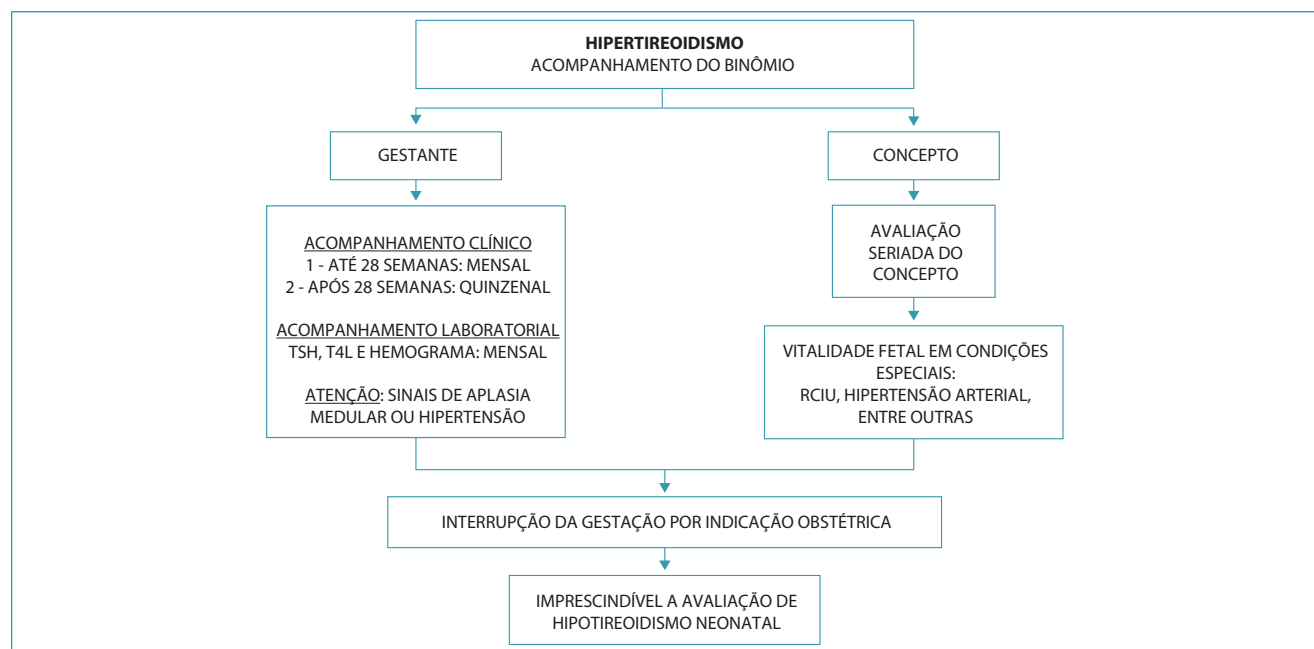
**HIPERTIREOIDISMO**
ACOMPANHAMENTO DO BINÔMIO

GESTANTE

ACOMPANHAMENTO CLÍNICO
1 - ATÉ 28 SEMANAS: MENSAL
2 - APÓS 28 SEMANAS: QUINZENAL

ACOMPANHAMENTO LABORATORIAL
TSH, T4L E HEMOGRAMA: MENSAL

ATENÇÃO: SINAIS DE APLASIA MEDULAR OU HIPERTENSÃO

CONCEPTO

AVALIAÇÃO SERIADA DO CONCEPTO

VITALIDADE FETAL EM CONDIÇÕES ESPECIAIS:
RCIU, HIPERTENSÃO ARTERIAL, ENTRE OUTRAS

INTERRUPÇÃO DA GESTAÇÃO POR INDICAÇÃO OBSTÉTRICA

IMPRESCINDÍVEL A AVALIAÇÃO DE HIPOTIREOIDISMO NEONATAL